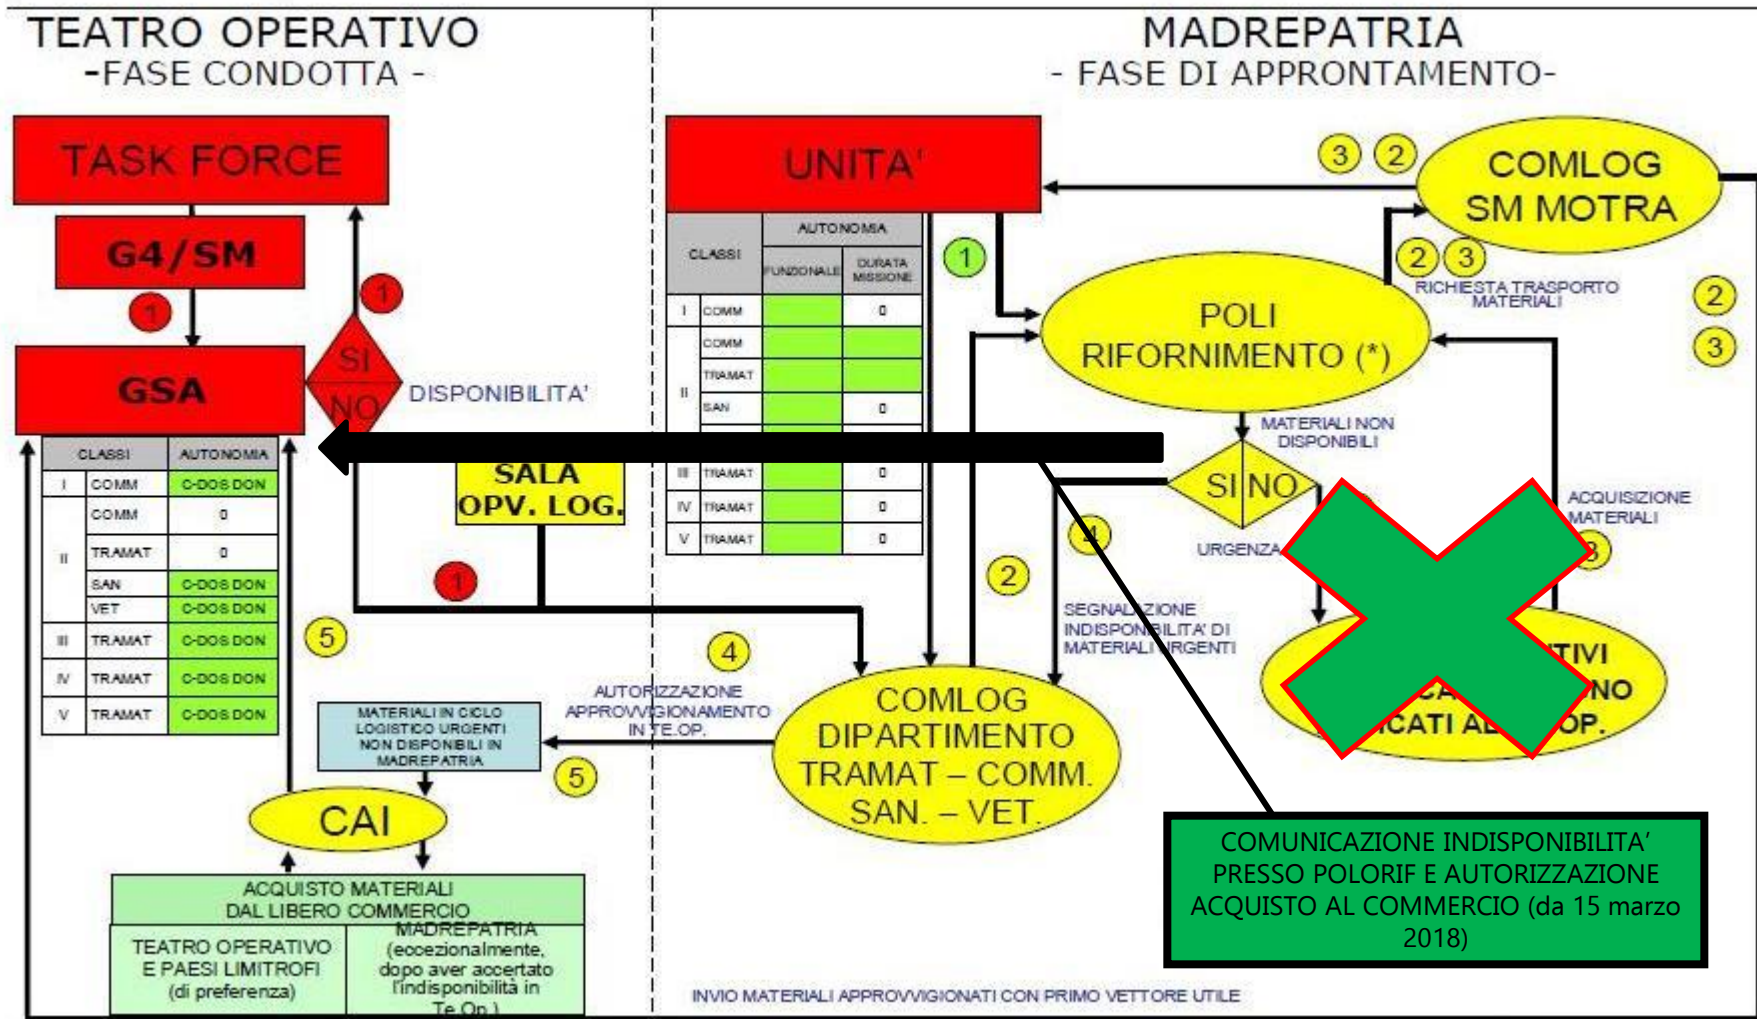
TEATRO OPERATIVO
-FASE CONDOTTA -

MADREPATRIA
- FASE DI APPRONTAMENTO-

TASK FORCE

G4/SM

1

GSA

SI
NO

1

DISPONIBILITA'

| CLASSI | | AUTONOMIA |
|---|---|---|
| I | COMM | C-DOS DON |
| II | COMM | 0 |
| | TRAMAT | 0 |
| | SAN | C-DOS DON |
| | VET | C-DOS DON |
| III | TRAMAT | C-DOS DON |
| IV | TRAMAT | C-DOS DON |
| V | TRAMAT | C-DOS DON |

SALA OPV. LOG.

1

5

UNITA'

| CLASSI | | AUTONOMIA FUNZIONALE | DURATA MISSIONE |
|---|---|---|---|
| I | COMM | | 0 |
| II | COMM | | |
| | TRAMAT | | |
| | SAN | | 0 |
| III | TRAMAT | | 0 |
| IV | TRAMAT | | 0 |
| V | TRAMAT | | 0 |

1

3 2

COMLOG SM MOTRA

2 3

RICHIESTA TRASPORTO MATERIALI

2

3

POLI RIFORNIMENTO (*)

MATERIALI NON DISPONIBILI

SI NO

URGENZA

ACQUISIZIONE MATERIALI

3

4

2

SEGNALAZIONE INDISPONIBILITA' DI MATERIALI URGENTI

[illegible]TIVI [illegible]NO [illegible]CATI AL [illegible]OP.

4

AUTORIZZAZIONE APPROVVIGIONAMENTO IN TE.OP.

COMLOG DIPARTIMENTO TRAMAT – COMM. SAN. – VET.

MATERIALI IN CICLO LOGISTICO URGENTI NON DISPONIBILI IN MADREPATRIA

5

CAI

ACQUISTO MATERIALI DAL LIBERO COMMERCIO

TEATRO OPERATIVO E PAESI LIMITROFI (di preferenza)

MADREPATRIA (eccezionalmente, dopo aver accertato l'indisponibilità in Te.Op.)

COMUNICAZIONE INDISPONIBILITA' PRESSO POLORIF E AUTORIZZAZIONE ACQUISTO AL COMMERCIO (da 15 marzo 2018)

INVIO MATERIALI APPROVVIGIONATI CON PRIMO VETTORE UTILE